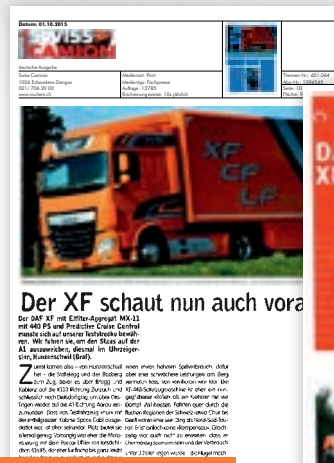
Datum: 01.10.2015

SWISS CAMION

deutsche Ausgabe

Swiss Camion
1024 Ecublens-Denges
021/ 706 20 00
www.routiers.ch

Medienart: Print
Medientyp: Fachpresse
Auflage: 12'785
Erscheinungsweise: 10x jährlich

Themen-Nr.: 651.064
Abo-Nr.: 1094545
Seite: 10
Fläche: 9

XF

Der XF schaut nun auch vora

Der DAF XF mit Effizienz-Aggregat MX-13 mit 440 PS und Predictive Cruise Control musste sich auf unserer Teststrecke bewähren. Wir fahren sie, um den Staus auf der A1 auszuweichen, diesmal im Uhrzeigersinn, Hunzenschwil (Graf).

Zuerst kommen also – von Hunzenschwil her – die Steilstieg und der Bozberg zum Zug, bevor es über Brugg und Koblenz auf die K333 Richtung Zurzach und Schleitheim nach Dielsdorf geht, um über Otelfingen wieder auf die A1 Richtung Aarau einzumünden. Dass man Testfahrzeug ein mit der Bozberg der entsprechender Kabine Space Cab ausgestattet war, ist eher selbstredend. Platz bieten sie allemal genug. Vorsprung mit der Mo...

einen etwas höheren Spitzenbereich, dafür aber eine schwächere Leistungen am Berg vermuten lässt, kommt ... der XF-440-Sattelzugmaschine ... eine ... Kontaktsti ... da ... Regionen der Schweiz, etwa Chur, bei ... Aufwand ... Gesamtgewicht einer ... Geschwindigkeit ... unter 100 liter ... die Nugel...